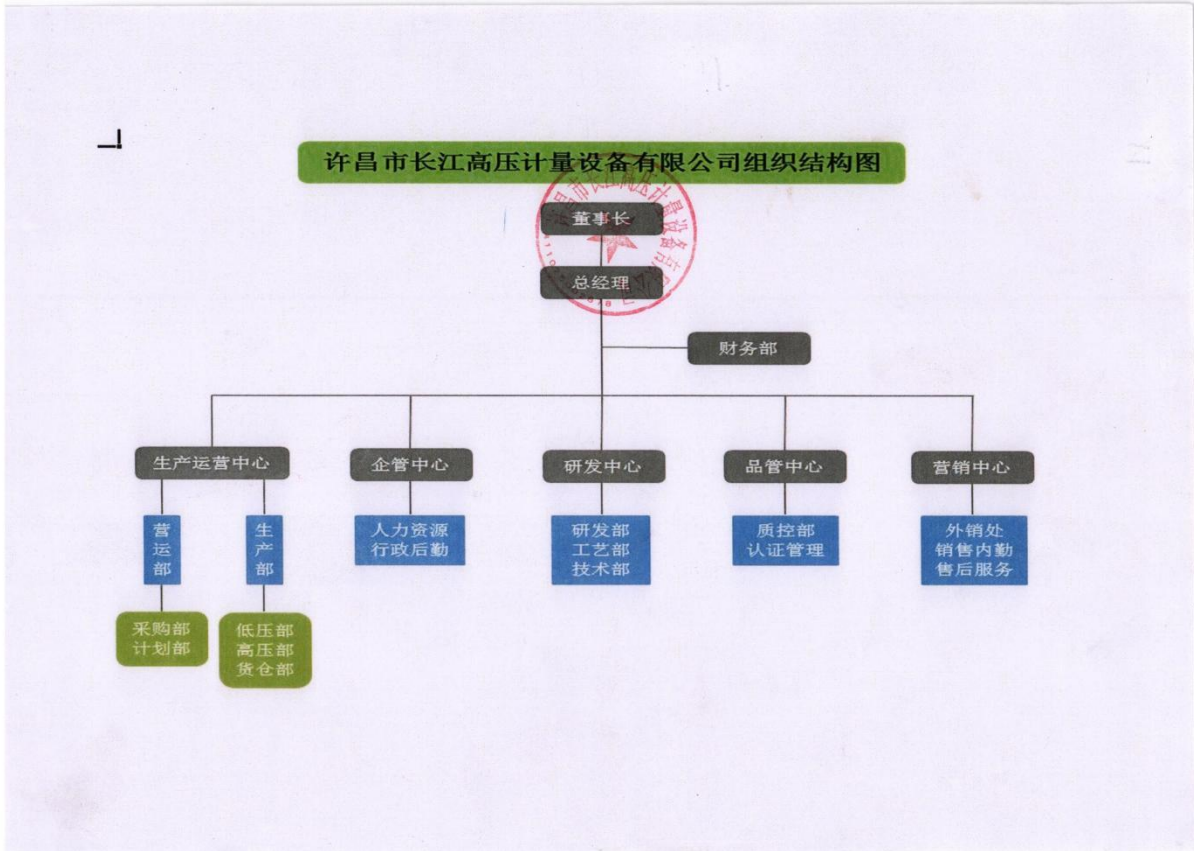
许昌市长江高压计量设备有限公司组织结构图

董事长

总经理

财务部

生产运营中心

企管中心

研发中心

品管中心

营销中心

营运部

生产部

人力资源
行政后勤

研发部
工艺部
技术部

质控部
认证管理

外销处
销售内勤
售后服务

采购部
计划部

低压部
高压部
货仓部